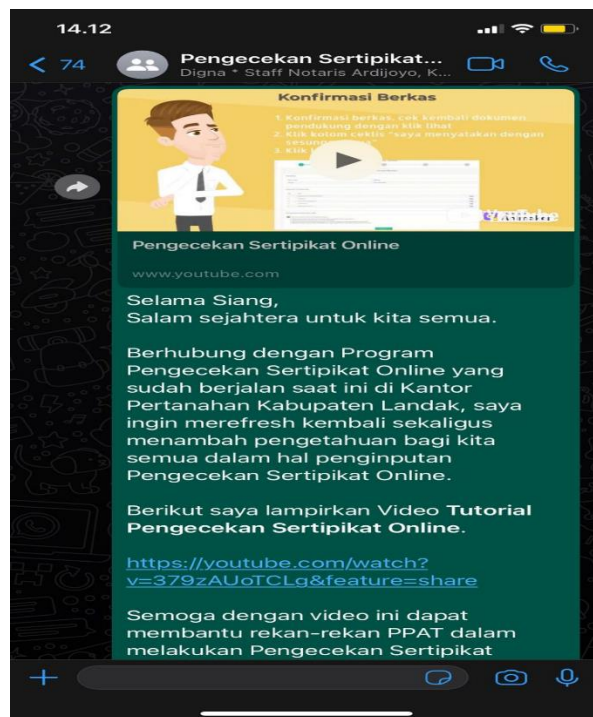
14.12

< 74

Pengecekan Sertipikat...
Digna * Staff Notaris Ardijoyo, K...

Konfirmasi Berkas

1. Konfirmasi berkas, cek kembali dokumen pendukung dengan klik lihat
2. Klik kolom ceklis "saya menyatakan dengan sesung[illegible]
3. Klik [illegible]

Pengecekan Sertipikat Online

www.youtube.com

Selama Siang,
Salam sejahtera untuk kita semua.

Berhubung dengan Program Pengecekan Sertipikat Online yang sudah berjalan saat ini di Kantor Pertanahan Kabupaten Landak, saya ingin merefresh kembali sekaligus menambah pengetahuan bagi kita semua dalam hal penginputan Pengecekan Sertipikat Online.

Berikut saya lampirkan Video **Tutorial Pengecekan Sertipikat Online**.

https://youtube.com/watch?v=379zAUoTCLg&feature=share

Semoga dengan video ini dapat membantu rekan-rekan PPAT dalam melakukan Pengecekan Sertipikat